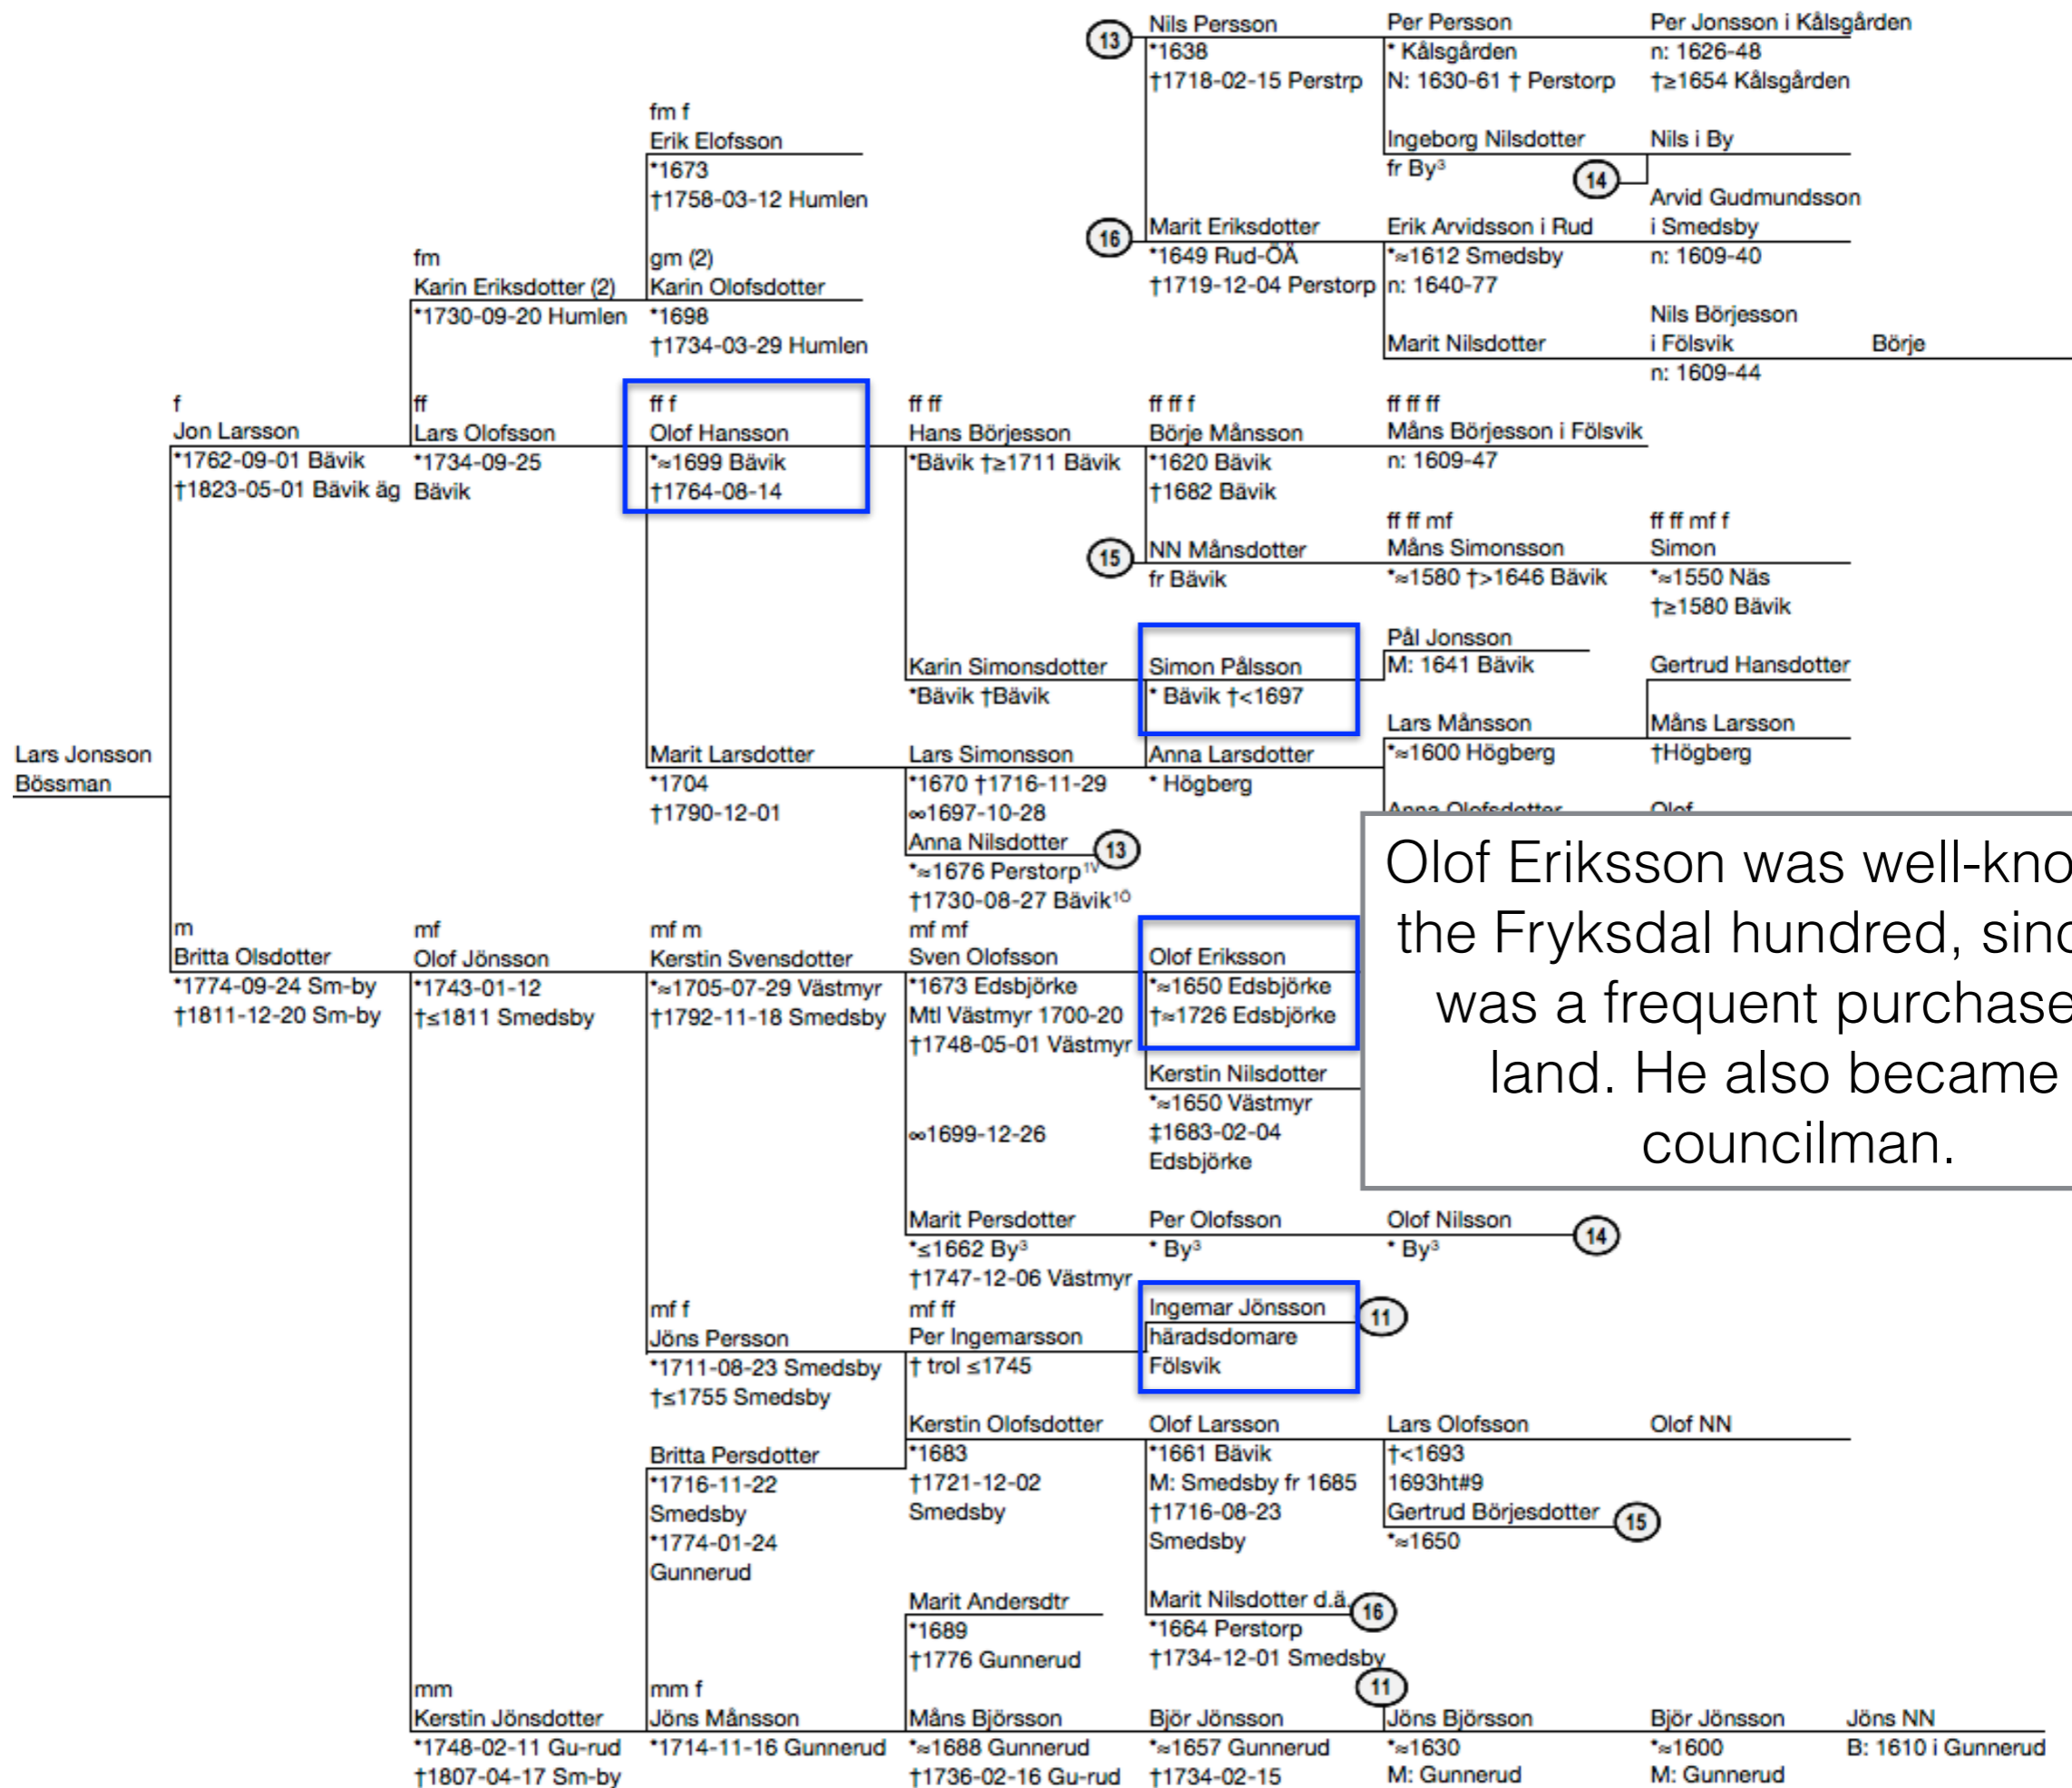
13 Nils Persson
*1638
†1718-02-15 Perstrp

Per Persson
* Kålsgården
N: 1630-61 † Perstorp

Per Jonsson i Kålsgården
n: 1626-48
†≥1654 Kålsgården

Ingeborg Nilsdotter
fr By³

Nils i By

14

Arvid Gudmundsson i Smedsby
n: 1609-40

16 Marit Eriksdotter
*1649 Rud-ÖÄ
†1719-12-04 Perstorp

Erik Arvidsson i Rud
*≈1612 Smedsby
n: 1640-77

Nils Börjesson i Fölsvik
n: 1609-44

Marit Nilsdotter

Börje

fm f
Erik Elofsson
*1673
†1758-03-12 Humlen

fm
Karin Eriksdotter (2)
*1730-09-20 Humlen

gm (2)
Karin Olofsdotter
*1698
†1734-03-29 Humlen

f
Jon Larsson
*1762-09-01 Bävik
†1823-05-01 Bävik äg

ff
Lars Olofsson
*1734-09-25
Bävik

ff f
Olof Hansson
*≈1699 Bävik
†1764-08-14

ff ff
Hans Börjesson
*Bävik †≥1711 Bävik

ff ff f
Börje Månsson
*1620 Bävik
†1682 Bävik

ff ff ff
Måns Börjesson i Fölsvik
n: 1609-47

15 NN Månsdotter
fr Bävik

ff ff mf
Måns Simonsson
*≈1580 †>1646 Bävik

ff ff mf f
Simon
*≈1550 Näs
†≥1580 Bävik

Karin Simonsdotter
*Bävik †Bävik

Simon Pålsson
* Bävik †<1697

Pål Jonsson
M: 1641 Bävik

Gertrud Hansdotter

Lars Månsson
*≈1600 Högberg

Måns Larsson
†Högberg

Lars Jonsson Bössman

Marit Larsdotter
*1704
†1790-12-01

Lars Simonsson
*1670 †1716-11-29
∞1697-10-28
Anna Nilsdotter 13
*≈1676 Perstorp¹⁴
†1730-08-27 Bävik¹⁰

Anna Larsdotter
* Högberg

Anna Olofsdotter

Olof

Olof Eriksson was well-kno the Fryksdal hundred, sinc was a frequent purchase land. He also became councilman.

m
Britta Olsdotter
*1774-09-24 Sm-by
†1811-12-20 Sm-by

mf
Olof Jönsson
*1743-01-12
†≤1811 Smedsby

mf m
Kerstin Svensdotter
*≈1705-07-29 Västmyr
†1792-11-18 Smedsby

mf mf
Sven Olofsson
*1673 Edsbjörke
Mtl Västmyr 1700-20
†1748-05-01 Västmyr

∞1699-12-26

Olof Eriksson
*≈1650 Edsbjörke
†≈1726 Edsbjörke

Kerstin Nilsdotter
*≈1650 Västmyr
‡1683-02-04
Edsbjörke

Marit Persdotter
*≤1662 By³
†1747-12-06 Västmyr

Per Olofsson
* By³

Olof Nilsson
* By³
14

mf f
Jöns Persson
*1711-08-23 Smedsby
†≤1755 Smedsby

mf ff
Per Ingemarsson
† trol ≤1745

Ingemar Jönsson
häradsdomare
Fölsvik
11

Britta Persdotter
*1716-11-22
Smedsby
*1774-01-24
Gunnerud

Kerstin Olofsdotter
*1683
†1721-12-02
Smedsby

Olof Larsson
*1661 Bävik
M: Smedsby fr 1685
†1716-08-23
Smedsby

Lars Olofsson
†<1693
1693ht#9
Gertrud Börjesdotter 15
*≈1650

Olof NN

Marit Andersdtr
*1689
†1776 Gunnerud

Marit Nilsdotter d.ä. 16
*1664 Perstorp
†1734-12-01 Smedsby
11

mm
Kerstin Jönsdotter
*1748-02-11 Gu-rud
†1807-04-17 Sm-by

mm f
Jöns Månsson
*1714-11-16 Gunnerud

Måns Björsson
*≈1688 Gunnerud
†1736-02-16 Gu-rud

Björ Jönsson
*≈1657 Gunnerud
†1734-02-15

Jöns Björsson
*≈1630
M: Gunnerud

Björ Jönsson
*≈1600
M: Gunnerud

Jöns NN
B: 1610 i Gunnerud